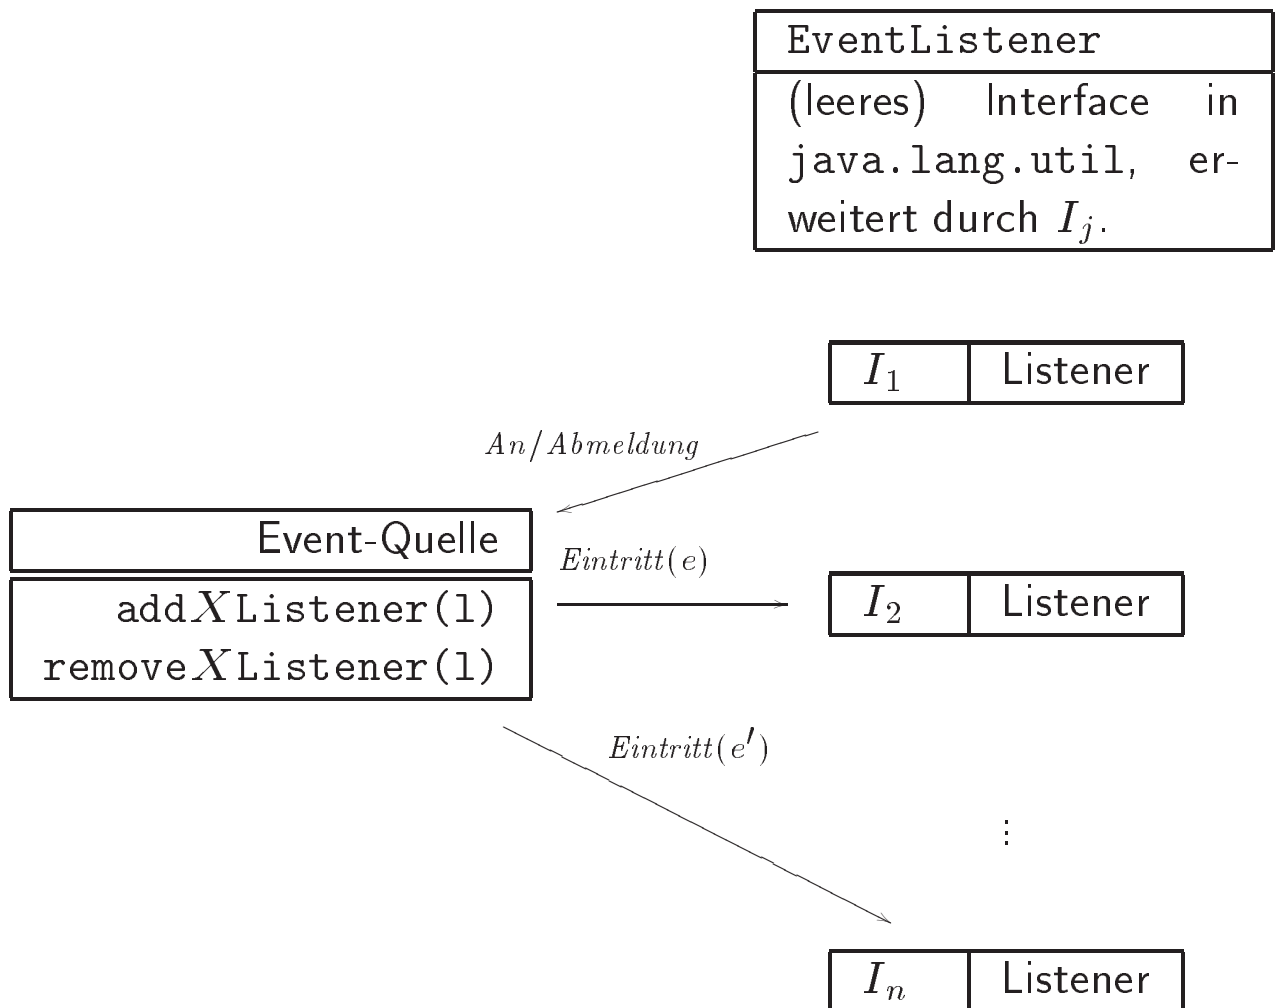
EventListener

(leeres) Interface in java.lang.util, erweitert durch $I_j$.

| $I_1$ | Listener |
|---|---|

$An/Abmeldung$

Event-Quelle

add$X$Listener(l)
remove$X$Listener(l)

$Eintritt(e)$

| $I_2$ | Listener |
|---|---|

$Eintritt(e')$

$\vdots$

| $I_n$ | Listener |
|---|---|